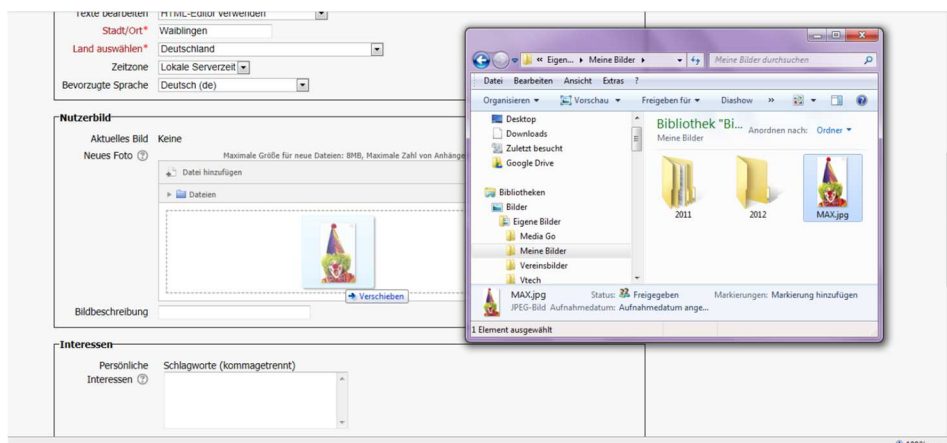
Texte bearbeiten HTML-Editor verwenden
Stadt/Ort* Waiblingen
Land auswählen* Deutschland
Zeitzone Lokale Serverzeit
Bevorzugte Sprache Deutsch (de)

Nutzerbild
Aktuelles Bild Keine
Neues Foto
Maximale Größe für neue Dateien: 8MB, Maximale Zahl von Anhänge
Datei hinzufügen
Dateien
Verschieben
Bildbeschreibung

Interessen
Persönliche Interessen
Schlagworte (kommagetrennt)

« Eigen... ▸ Meine Bilder ▸
Meine Bilder durchsuchen
Datei Bearbeiten Ansicht Extras ?
Organisieren ▾ Vorschau ▾ Freigeben für ▾ Diashow »
Desktop
Downloads
Zuletzt besucht
Google Drive
Bibliotheken
Bilder
Eigene Bilder
Media Go
Meine Bilder
Vereinsbilder
Vtech
Bibliothek "Bi...
Meine Bilder
Anordnen nach: Ordner ▾
2011
2012
MAX.jpg
MAX.jpg Status: Freigegeben Markierungen: Markierung hinzufügen
JPEG-Bild Aufnahmedatum: Aufnahmedatum ange...
1 Element ausgewählt